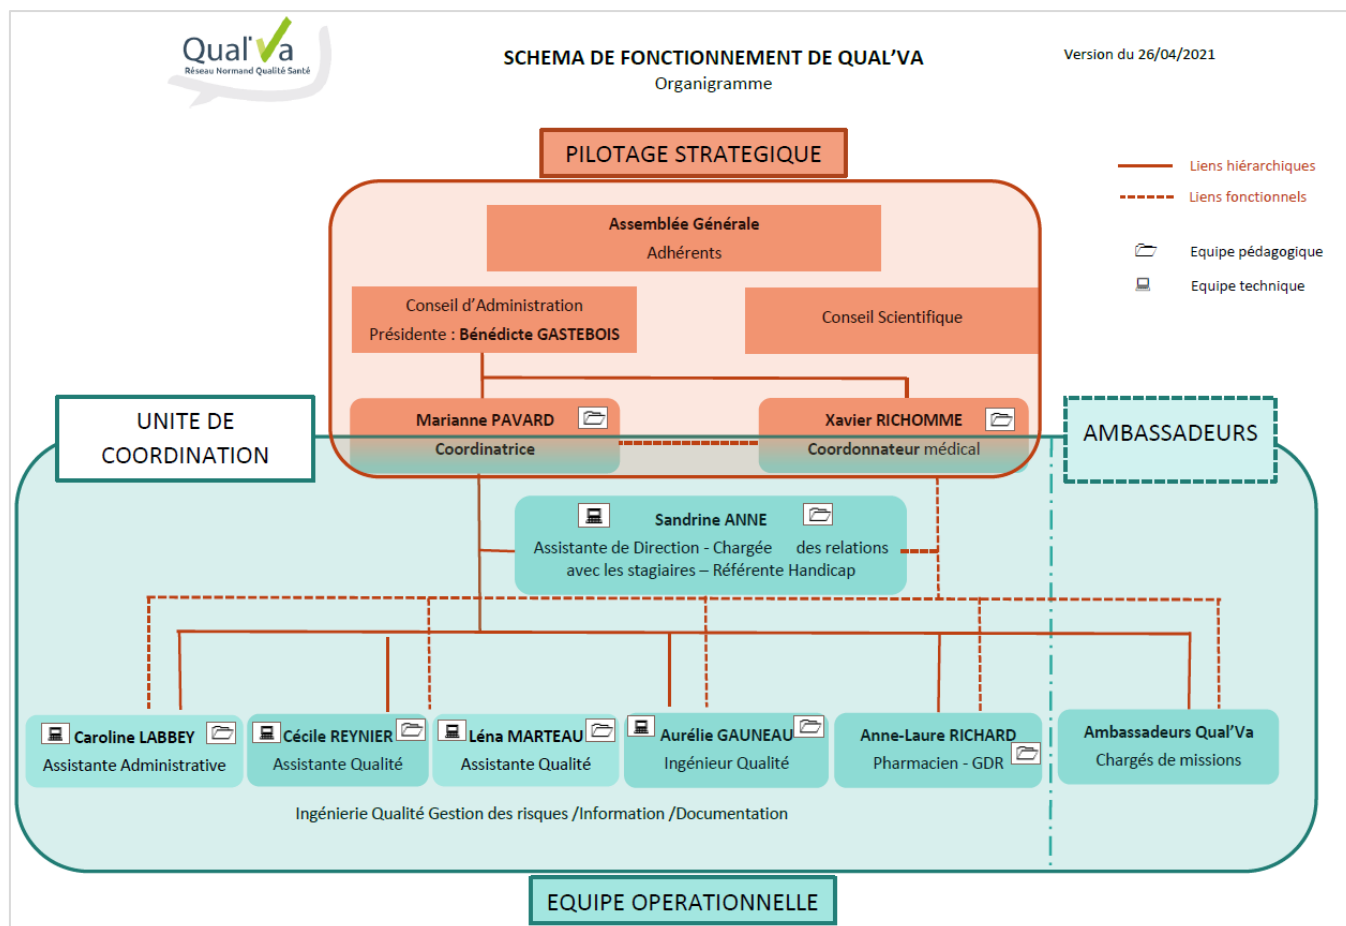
Qual'Va
Réseau Normand Qualité Santé

SCHEMA DE FONCTIONNEMENT DE QUAL'VA
Organigramme

Version du 26/04/2021

PILOTAGE STRATEGIQUE

Liens hiérarchiques
Liens fonctionnels
Equipe pédagogique
Equipe technique

Assemblée Générale
Adhérents

Conseil d'Administration
Présidente : Bénédicte GASTEBOIS

Conseil Scientifique

UNITE DE COORDINATION

Marianne PAVARD
Coordinatrice

Xavier RICHOMME
Coordonnateur médical

AMBASSADEURS

Sandrine ANNE
Assistante de Direction - Chargée des relations avec les stagiaires – Référente Handicap

Caroline LABBEY
Assistante Administrative

Cécile REYNIER
Assistante Qualité

Léna MARTEAU
Assistante Qualité

Aurélie GAUNEAU
Ingénieur Qualité

Anne-Laure RICHARD
Pharmacien - GDR

Ambassadeurs Qual'Va
Chargés de missions

Ingénierie Qualité Gestion des risques /Information /Documentation

EQUIPE OPERATIONNELLE